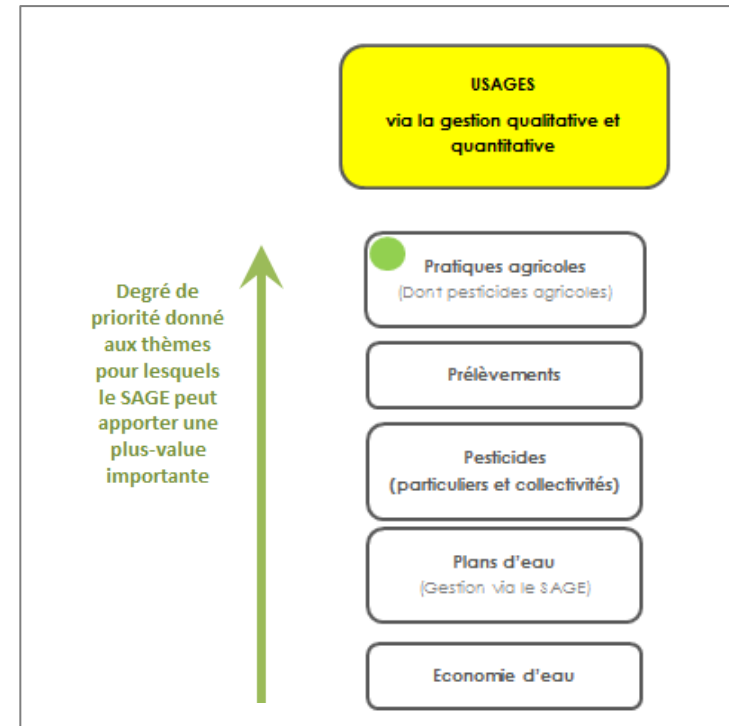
USAGES

via la gestion qualitative et quantitative

Degré de priorité donné aux thèmes pour lesquels le SAGE peut apporter une plus-value importante

Pratiques agricoles
(Dont pesticides agricoles)

Prélèvements

Pesticides
(particuliers et collectivités)

Plans d'eau
(Gestion via le SAGE)

Economie d'eau